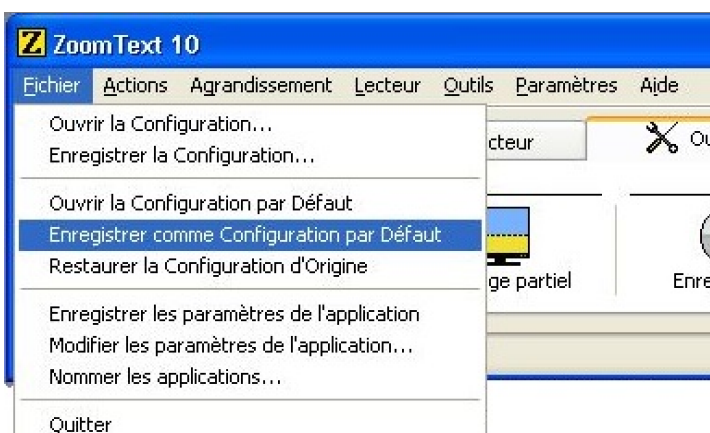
Z ZoomText 10

Fichier Actions Agrandissement Lecteur Outils Paramètres Aide

Ouvrir la Configuration...
Enregistrer la Configuration...

Ouvrir la Configuration par Défaut
Enregistrer comme Configuration par Défaut
Restaurer la Configuration d'Origine

Enregistrer les paramètres de l'application
Modifier les paramètres de l'application...
Nommer les applications...

Quitter

cteur

Ou

ge partiel

Enre